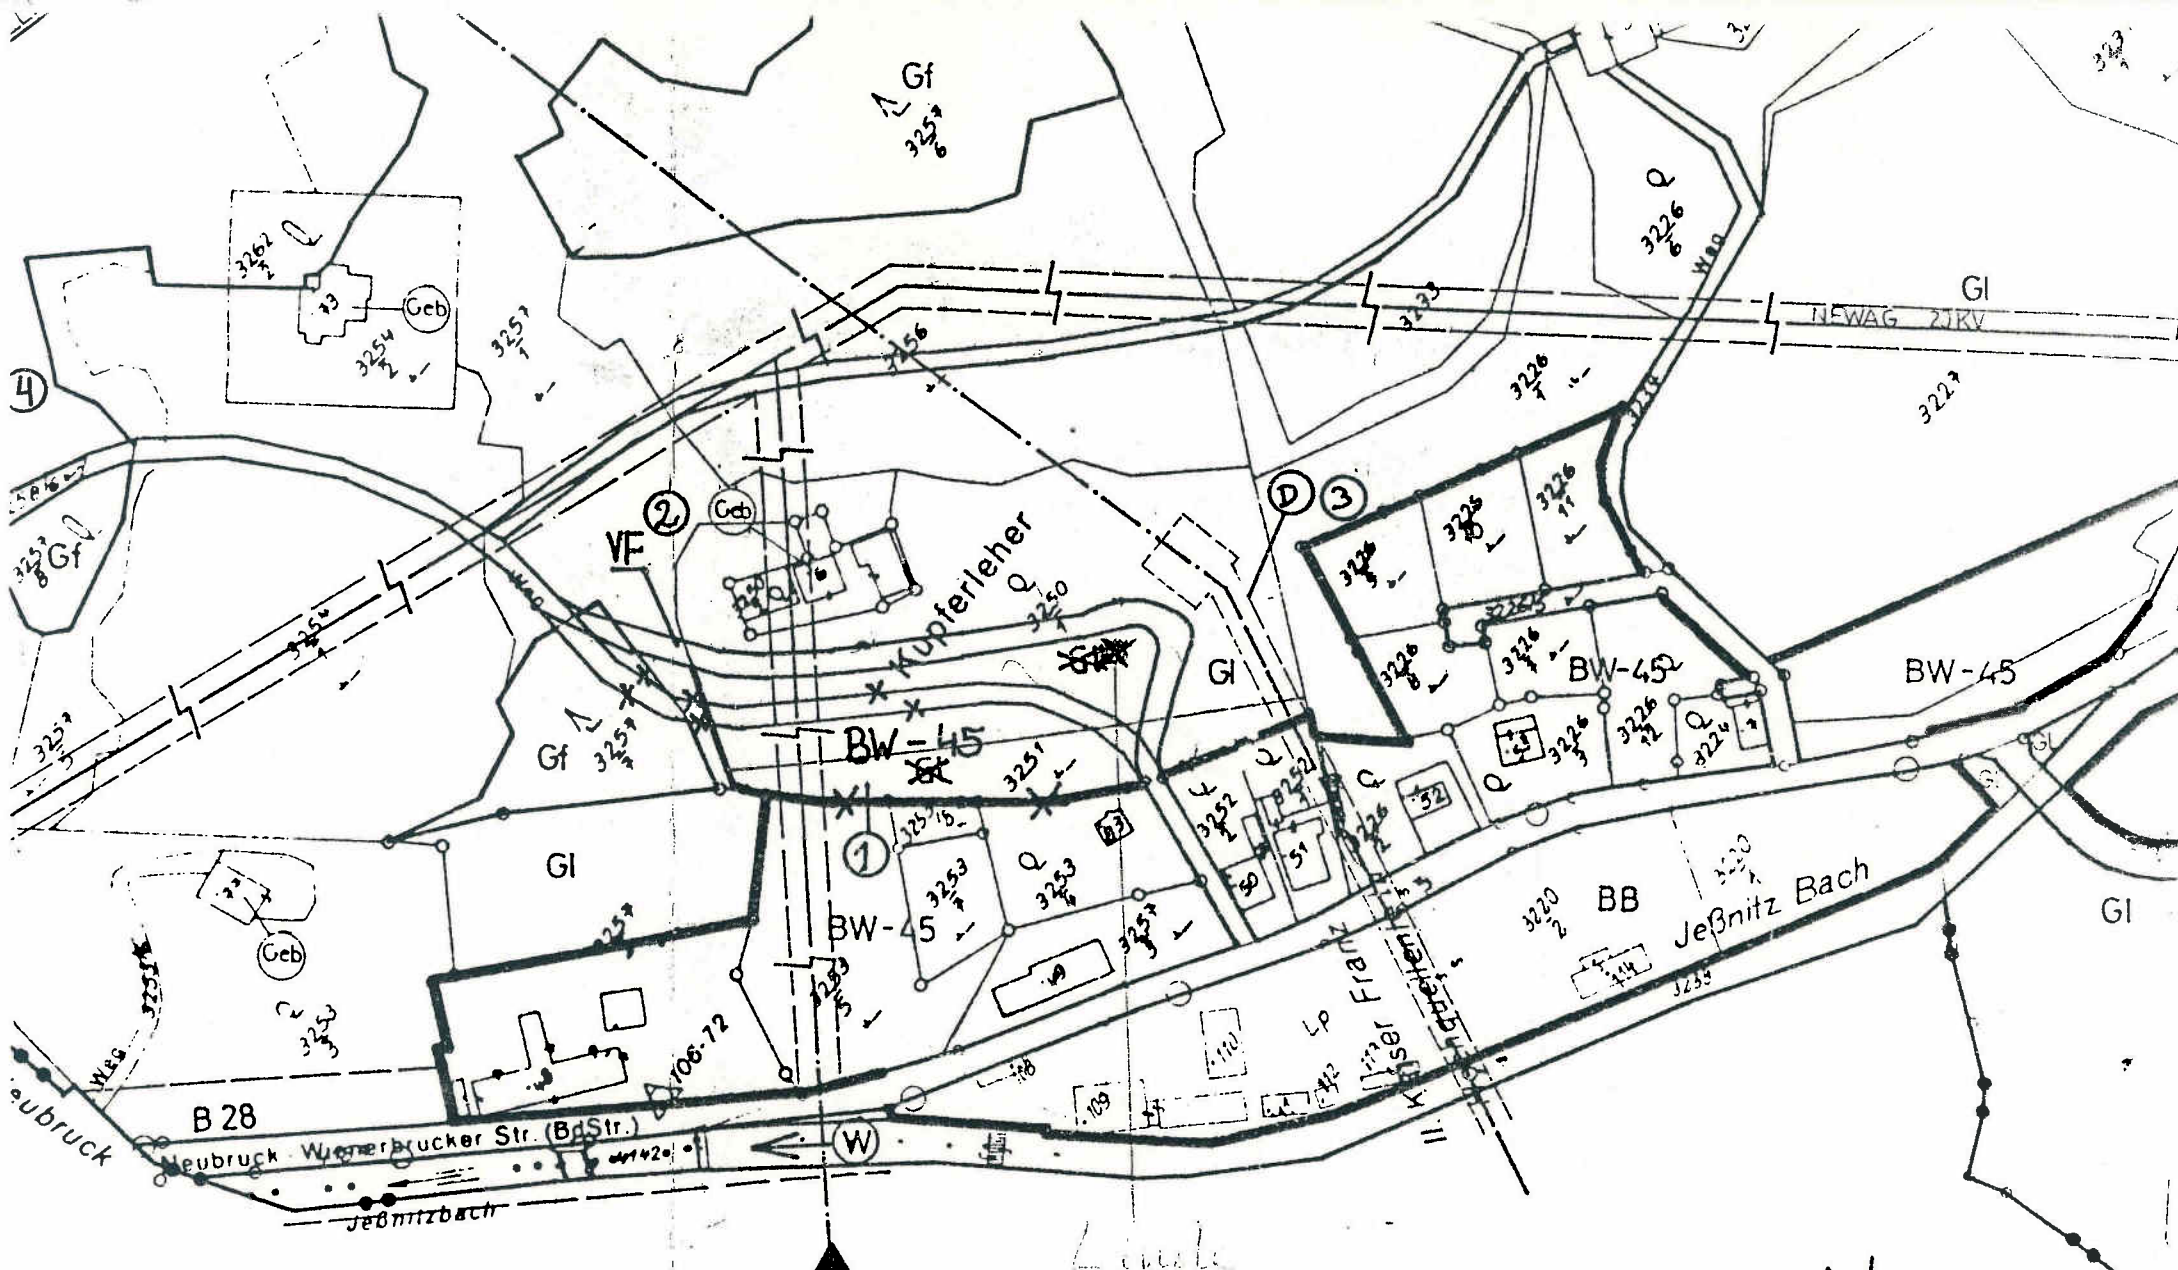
Gf
$3257/6$
Q
$3226/6$
Weg
Gl
NEWAG 2 KV
$3233$
$3262/2$
Q
43
Geb
$3254/2$
$3257/1$
$3256$
$3226/1$
$3227$
4
Gf
$3257/8$
2
Geb
VF
Kupferleher
Q
$3250$
D
3
$3226/5$
$3225/10$
$3226/11$
$3226/8$
$3226/4$
BW-45
BW-45
$3254$
Gl
Gf
$3257/3$
$3257/4$
Gl
BW-45
Gt
Gl
$3251$
Q
$3252/1$
$3252/2$
Q
52
$3226/3$
$3226/12$
Q
$3224$
Gl
1
$3253/6$
$3253/1$
Q
$3253/4$
$3257$
53
50
51
$3226/2$
$3220/2$
BB
Jeßnitz Bach
Gl
BW-45
$3253/5$
$3257/3$
Geb
$3253/3$
$3253$
106.72
Weg
Kaiser Franz Josef Str.
Lp
$3235$
B 28
Neubruck
Neubruck Wienerbrucker Str. (BdStr.)
W
Jeßnitzbach
109
110
112
113
114